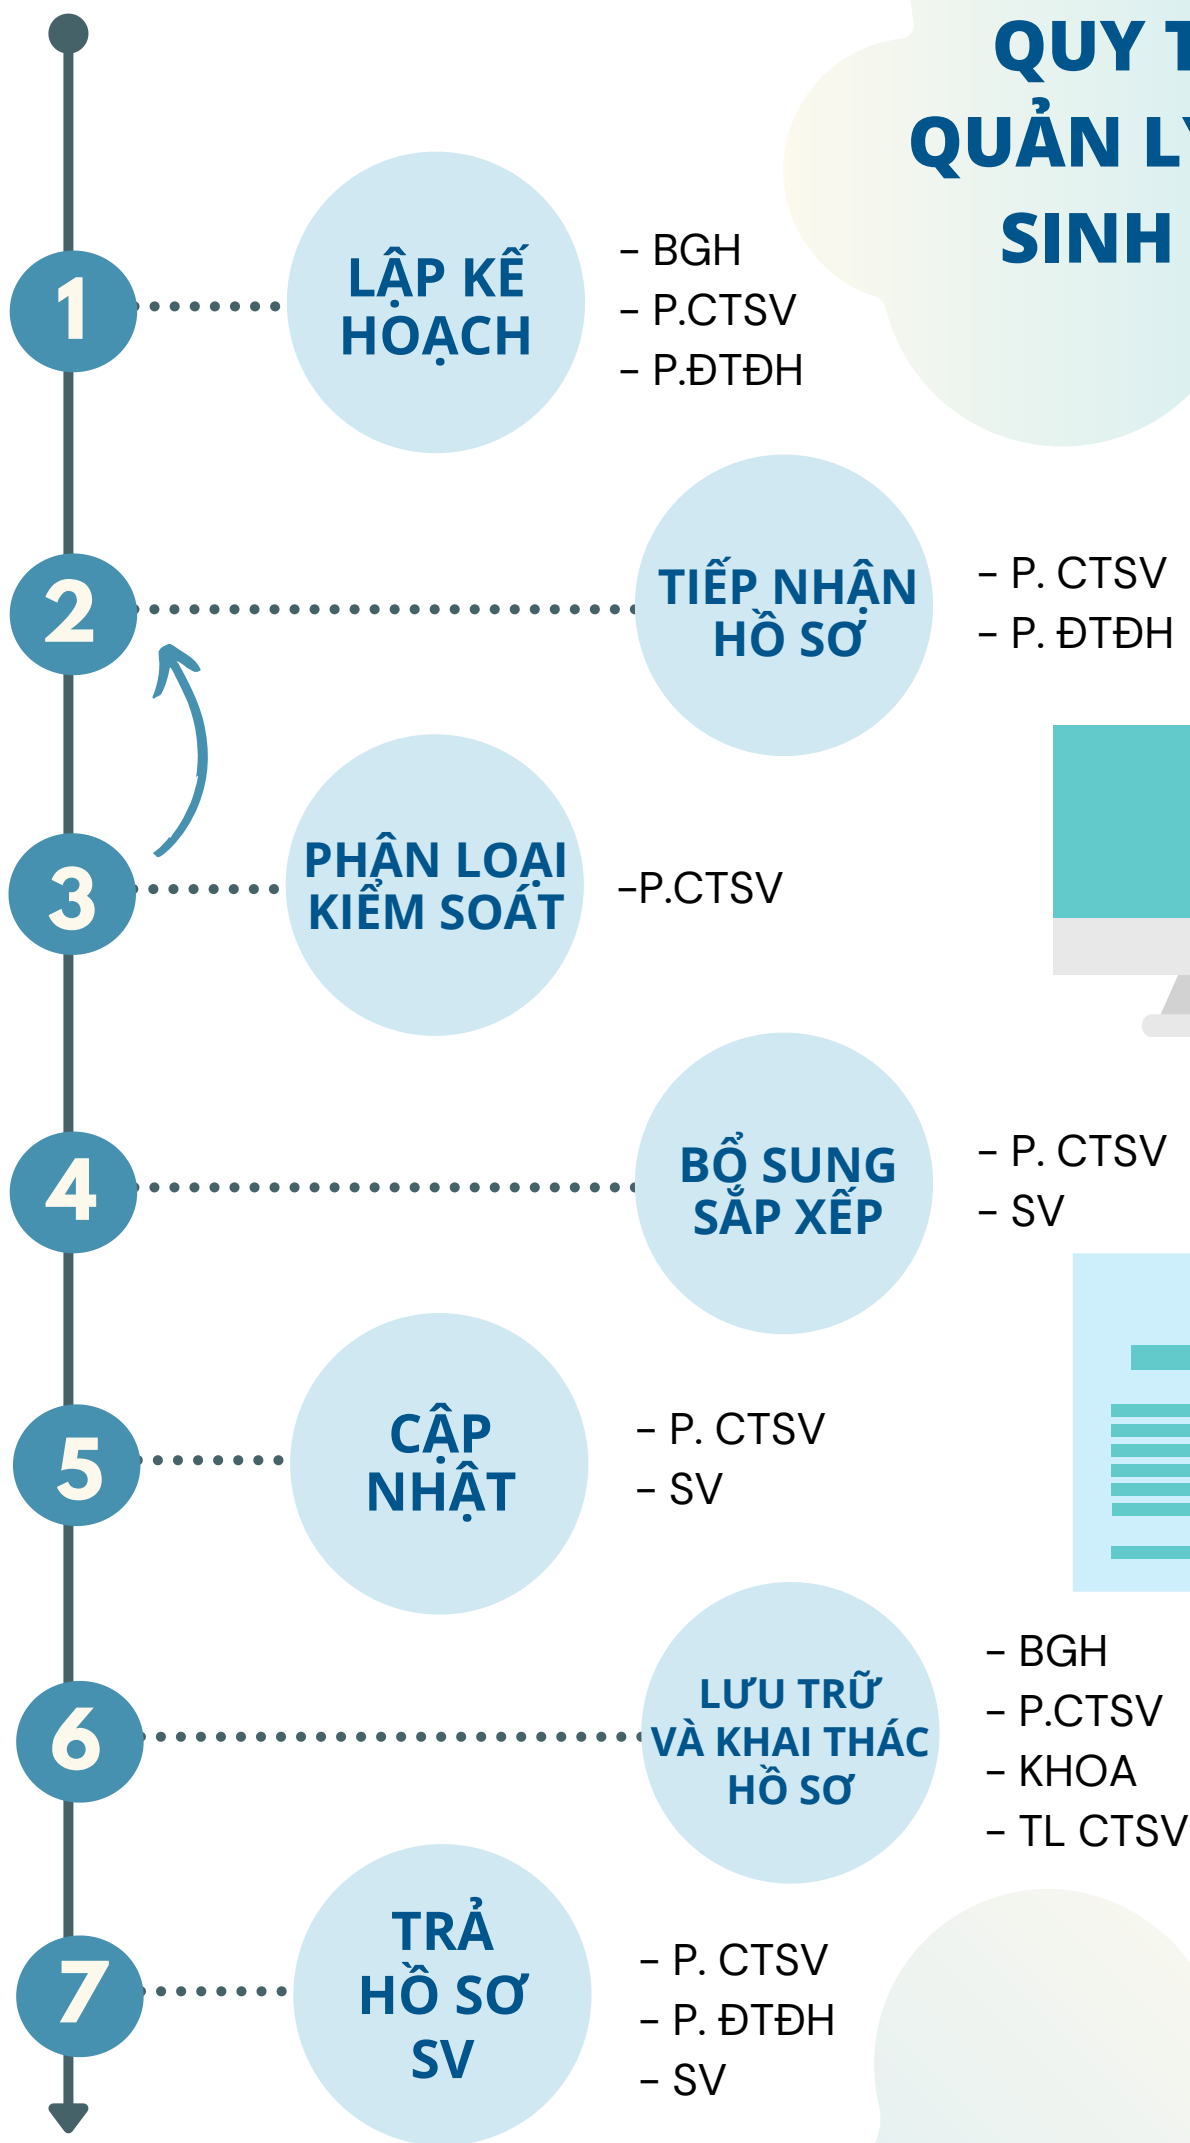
QUY T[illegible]
QUẢN L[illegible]
SINH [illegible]

1

LẬP KẾ HOẠCH

- BGH
- P.CTSV
- P.ĐTĐH

2

TIẾP NHẬN HỒ SƠ

- P. CTSV
- P. ĐTĐH

3

PHÂN LOẠI KIỂM SOÁT

-P.CTSV

4

BỔ SUNG SẮP XẾP

- P. CTSV
- SV

5

CẬP NHẬT

- P. CTSV
- SV

6

LƯU TRỮ VÀ KHAI THÁC HỒ SƠ

- BGH
- P.CTSV
- KHOA
- TL CTSV

7

TRẢ HỒ SƠ SV

- P. CTSV
- P. ĐTĐH
- SV